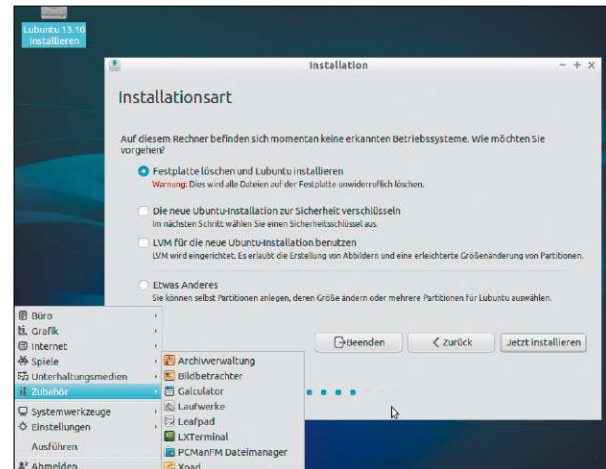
Lubuntu 13.10 installieren

Installation

Installationsart

Auf diesem Rechner befinden sich momentan keine erkannten Betriebssysteme. Wie möchten Sie vorgehen?

Festplatte löschen und Lubuntu installieren
Warnung: Dies wird alle Dateien auf der Festplatte unwiderruflich löschen.

Die neue Ubuntu-Installation zur Sicherheit verschlüsseln
Im nächsten Schritt wählen Sie einen Sicherheitsschlüssel aus.

LVM für die neue Ubuntu-Installation benutzen
LVM wird eingerichtet. Es erlaubt die Erstellung von Abbildern und eine erleichterte Größenänderung von Partitionen.

Etwas Anderes
Sie können selbst Partitionen anlegen, deren Größe ändern oder mehrere Partitionen für Lubuntu auswählen.

Beenden
Zurück
Jetzt installieren

Büro
Grafik
Internet
Spiele
Unterhaltungsmedien
Zubehör
Systemwerkzeuge
Einstellungen
Ausführen
Abmelden

Archivverwaltung
Bildbetrachter
Galculator
Laufwerke
Leafpad
LXTerminal
PCManFM Dateimanager
Xpad